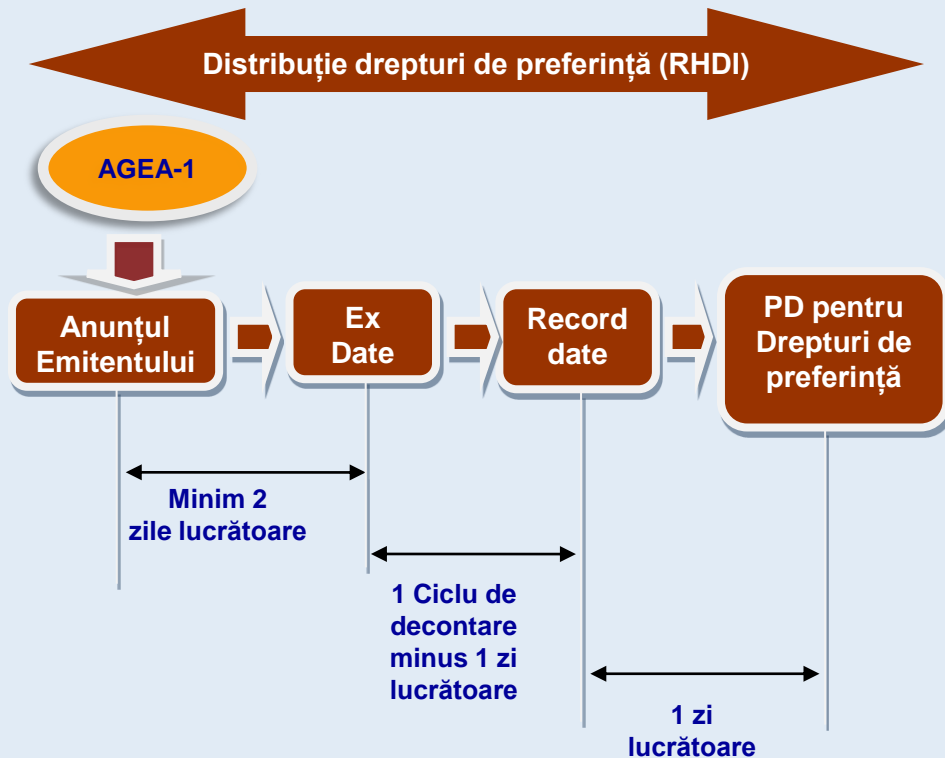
Distribuție drepturi de preferință (RHDI)

AGEA-1

Anunțul Emitentului

Ex Date

Record date

PD pentru Drepturi de preferință

Minim 2 zile lucrătoare

1 Ciclu de decontare minus 1 zi lucrătoare

1 zi lucrătoare